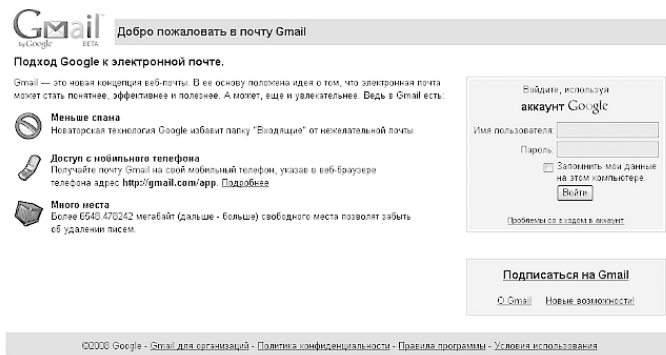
Gmail by Google BETA

Добро пожаловать в почту Gmail

Подход Google к электронной почте.

Gmail — это новая концепция веб-почты. В ее основу положена идея о том, что электронная почта может стать понятнее, эффективнее и полезнее. А может, еще и увлекательнее. Ведь в Gmail есть:

Меньше спама
Новаторская технология Google избавит папку "Входящие" от нежелательной почты

Доступ с мобильного телефона
Получайте почту Gmail на свой мобильный телефон, указав в веб-браузере телефона адрес http://gmail.com/app. Подробнее

Много места
Более 6540.478242 мегабайт (дальше - больше) свободного места позволят забыть об удалении писем.

Войдите, используя
аккаунт Google

Имя пользователя:

Пароль:

Запомнить мои данные на этом компьютере.

Войти

Проблемы со входом в аккаунт

Подписаться на Gmail

О Gmail   Новые возможности!

©2008 Google - Gmail для организаций - Политика конфиденциальности - Правила программы - Условия использования